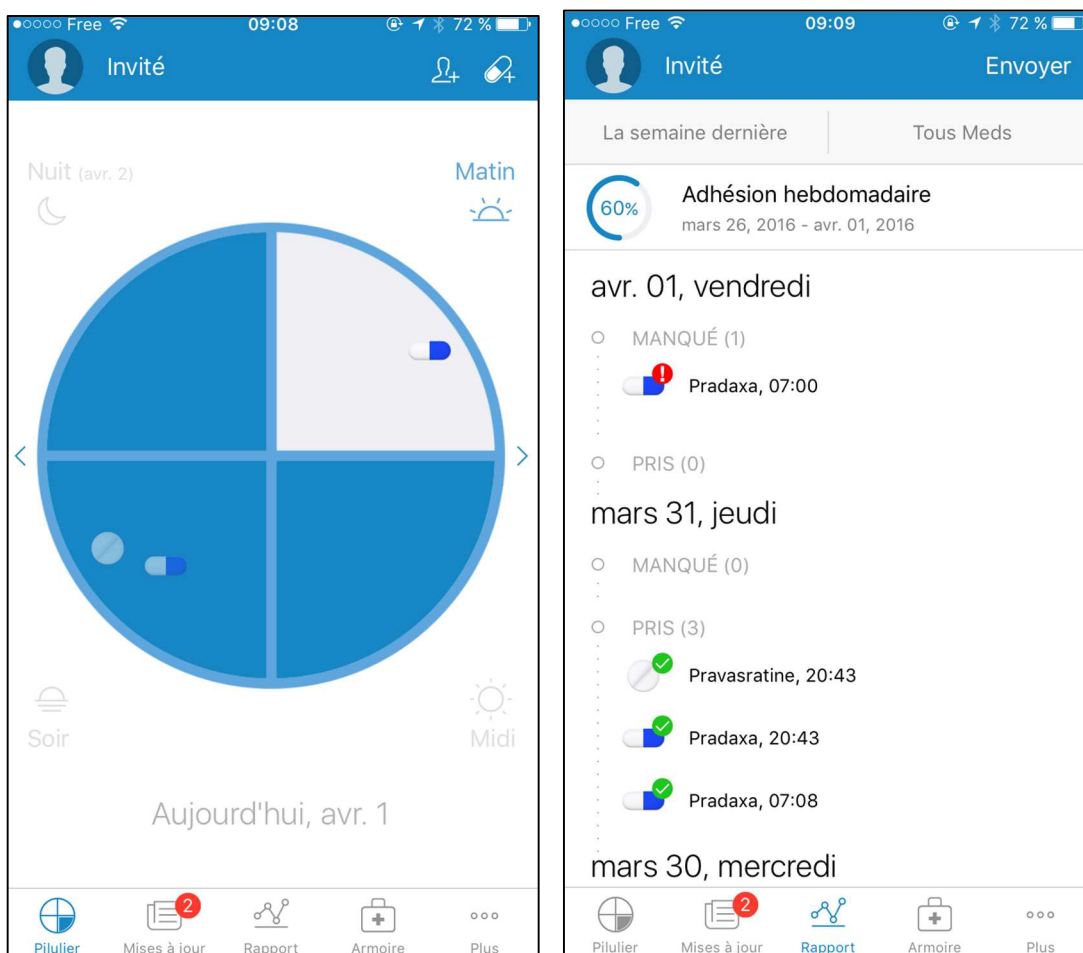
●○○○○ Free 09:08 72 %

Invité

Nuit (avr. 2)

Matin

Soir

Midi

Aujourd'hui, avr. 1

Pilulier
2
Mises à jour
Rapport
Armoire
Plus

●○○○○ Free 09:09 72 %

Invité

Envoyer

La semaine dernière

Tous Meds

60%

Adhésion hebdomadaire

mars 26, 2016 - avr. 01, 2016

avr. 01, vendredi

MANQUÉ (1)

Pradaxa, 07:00

PRIS (0)

mars 31, jeudi

MANQUÉ (0)

PRIS (3)

Pravasratine, 20:43

Pradaxa, 20:43

Pradaxa, 07:08

mars 30, mercredi

Pilulier
2
Mises à jour
Rapport
Armoire
Plus